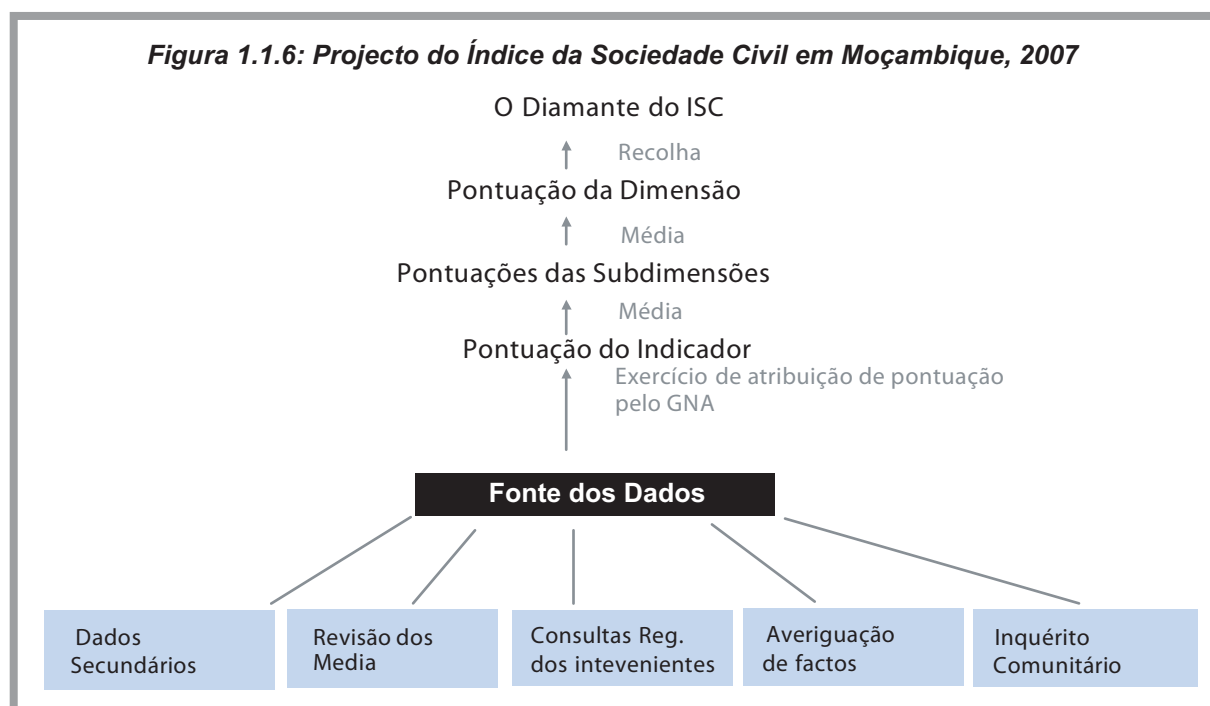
Figura 1.1.6: Projecto do Índice da Sociedade Civil em Moçambique, 2007

O Diamante do ISC

Recolha

Pontuação da Dimensão

Média

Pontuações das Subdimensões

Média

Pontuação do Indicador

Exercício de atribuição de pontuação pelo GNA

Fonte dos Dados

Dados Secundários

Revisão dos Media

Consultas Reg. dos intevenientes

Averiguação de factos

Inquérito Comunitário